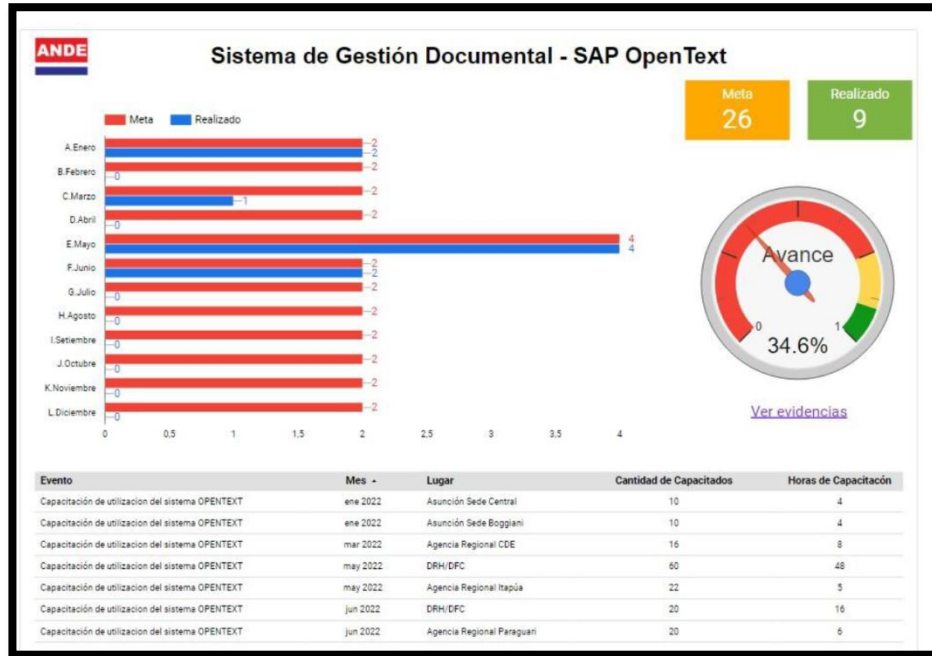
ANDE

Sistema de Gestión Documental - SAP OpenText

Meta
26

Realizado
9

Meta Realizado

A.Enero 2 2
B.Febrero 2 0
C.Marzo 2 1
D.Abril 2 0
E.Mayo 4 4
F.Junio 2 2
G.Julio 2 0
H.Agosto 2 0
I.Setiembre 2 0
J.Octubre 2 0
K.Noviembre 2 0
L.Diciembre 2 0

0 0,5 1 1,5 2 2,5 3 3,5 4

Avance
0 1
34.6%

Ver evidencias

| Evento | Mes ▲ | Lugar | Cantidad de Capacitados | Horas de Capacitación |
|---|---|---|---|---|
| Capacitación de utilizacion del sistema OPENTEXT | ene 2022 | Asunción Sede Central | 10 | 4 |
| Capacitación de utilizacion del sistema OPENTEXT | ene 2022 | Asunción Sede Boggiani | 10 | 4 |
| Capacitación de utilizacion del sistema OPENTEXT | mar 2022 | Agencia Regional CDE | 16 | 8 |
| Capacitación de utilizacion del sistema OPENTEXT | may 2022 | DRH/DFC | 60 | 48 |
| Capacitación de utilizacion del sistema OPENTEXT | may 2022 | Agencia Regional Itapúa | 22 | 5 |
| Capacitación de utilizacion del sistema OPENTEXT | jun 2022 | DRH/DFC | 20 | 16 |
| Capacitación de utilizacion del sistema OPENTEXT | jun 2022 | Agencia Regional Paraguari | 20 | 6 |